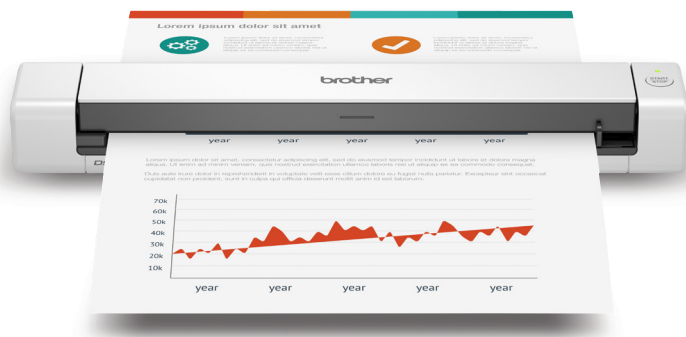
Lorem ipsum dolor sit amet

brother

year year year year year

Lorem ipsum dolor sit amet, consectetur adipiscing elit, sed do eiusmod tempor incididunt ut labore et dolore magna aliqua. Ut enim ad minim veniam, quis nostrud exercitation ullamco laboris nisi ut aliquip ex ea commodo consequat.

Duis aute irure dolor in reprehenderit in voluptate velit esse cillum dolore eu fugiat nulla pariatur. Excepteur sint occaecat cupidatat non proident, sunt in culpa qui officia deserunt mollit anim id est laborum.

70k
60k
50k
40k
30k
20k
10k

year year year year year